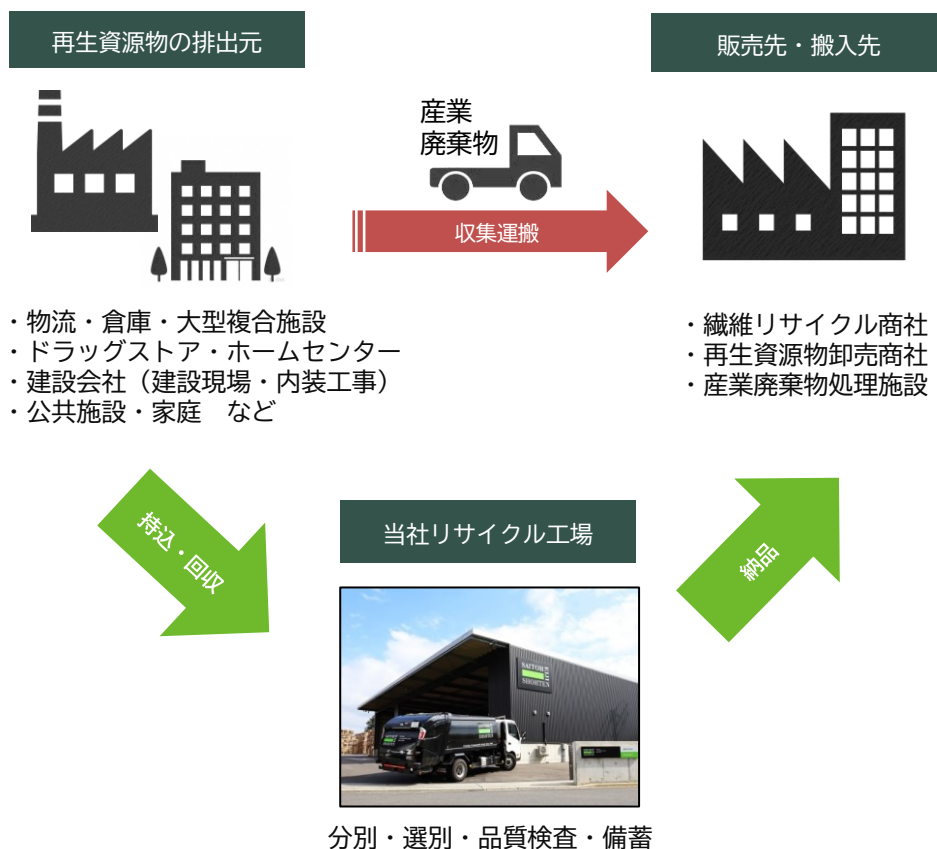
再生資源物の排出元

販売先・搬入先

産業
廃棄物

収集運搬

・物流・倉庫・大型複合施設
・ドラッグストア・ホームセンター
・建設会社（建設現場・内装工事）
・公共施設・家庭　など

・繊維リサイクル商社
・再生資源物卸売商社
・産業廃棄物処理施設

持込・回収

当社リサイクル工場

納品

SAITOH SHOUTEN

分別・選別・品質検査・備蓄